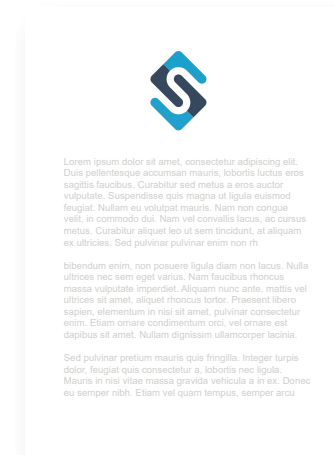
Lorem ipsum dolor sit amet, consectetur adipiscing elit. Duis pellentesque accumsan mauris, lobortis luctus eros sagittis faucibus. Curabitur sed metus a eros auctor vulputate. Suspendisse quis magna ut ligula euismod feugiat. Nullam eu volutpat mauris. Nam non congue velit, in commodo dui. Nam vel convallis lacus, ac cursus metus. Curabitur aliquet leo ut sem tincidunt, at aliquam ex ultricies. Sed pulvinar pulvinar enim non rh

bibendum enim, non posuere ligula diam non lacus. Nulla ultrices nec sem eget varius. Nam faucibus rhoncus massa vulputate imperdiet. Aliquam nunc ante, mattis vel ultrices sit amet, aliquet rhoncus tortor. Praesent libero sapien, elementum in nisi sit amet, pulvinar consectetur enim. Etiam ornare condimentum orci, vel ornare est dapibus sit amet. Nullam dignissim ullamcorper lacinia.

Sed pulvinar pretium mauris quis fringilla. Integer turpis dolor, feugiat quis consectetur a, lobortis nec ligula. Mauris in nisi vitae massa gravida vehicula a in ex. Donec eu semper nibh. Etiam vel quam tempus, semper arcu